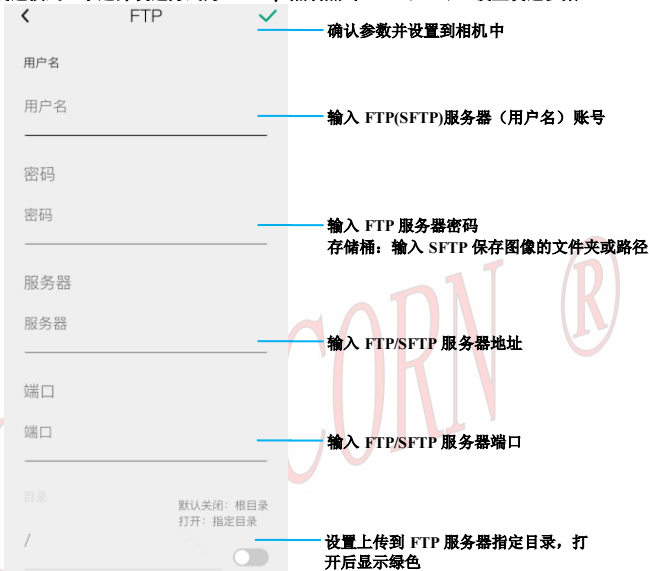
FTP

确认参数并设置到相机中

用户名

用户名

输入 FTP(SFTP)服务器（用户名）账号

密码

密码

输入 FTP 服务器密码
存储桶：输入 SFTP 保存图像的文件夹或路径

服务器

服务器

输入 FTP/SFTP 服务器地址

端口

端口

输入 FTP/SFTP 服务器端口

目录

默认关闭：根目录
打开：指定目录

/

设置上传到 FTP 服务器指定目录，打开后显示绿色

CORN ®